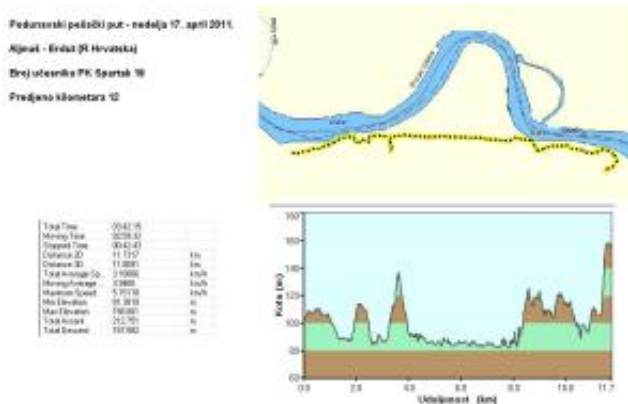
Podunavski pešački put - nedelja 17. april 2011.

Aljmaš - Erdut (R Hrvatska)

Broj učesnika PK Spartak 18

Predjeno kilometara 12

| Total Time | 03:42:15 | |
|---|---|---|
| Moving Time | 02:59:32 | |
| Stopped Time | 00:42:43 | |
| Distance 2D | 11.7317 | km |
| Distance 3D | 11.8001 | km |
| Total Average Sp. | 3.16866 | km/h |
| Moving Average | 3.9668 | km/h |
| Maximum Speed | 5.77718 | km/h |
| Min Elevation | 81.3619 | m |
| Max Elevation | 158.867 | m |
| Total Ascent | 242.75 | m |
| Total Descent | 197.962 | m |

Kota (m)

160
140
120
100
80
60

0.0 2.0 4.0 6.0 8.0 10.0 11.7

Udaljenost (km)